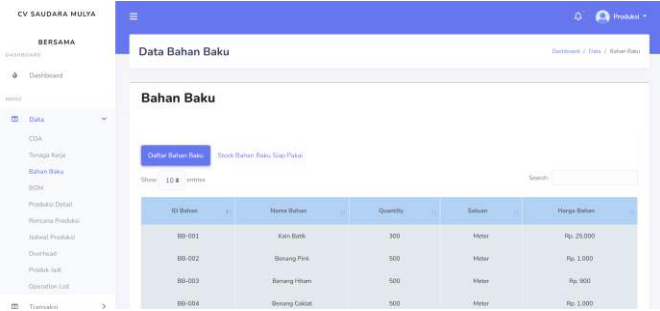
CV SAUDARA MULYA

BERSAMA

DASHBOARD

Dashboard

MENU

Data

COA

Tenaga Kerja

Bahan Baku

BOM

Produksi Detail

Rencana Produksi

Jadwal Produksi

Overhead

Produk Jadi

Operation List

Transaksi

Produksi

Data Bahan Baku

Dashboard / Data / Bahan Baku

Bahan Baku

Daftar Bahan Baku

Stock Bahan Baku Siap Pakai

Show 10 entries

Search:

| ID Bahan | Nama Bahan | Quantity | Satuan | Harga Bahan |
|---|---|---|---|---|
| BB-001 | Kain Batik | 300 | Meter | Rp. 25,000 |
| BB-002 | Benang Pink | 500 | Meter | Rp. 1,000 |
| BB-003 | Benang Hitam | 500 | Meter | Rp. 900 |
| BB-004 | Benang Coklat | 500 | Meter | Rp. 1,000 |